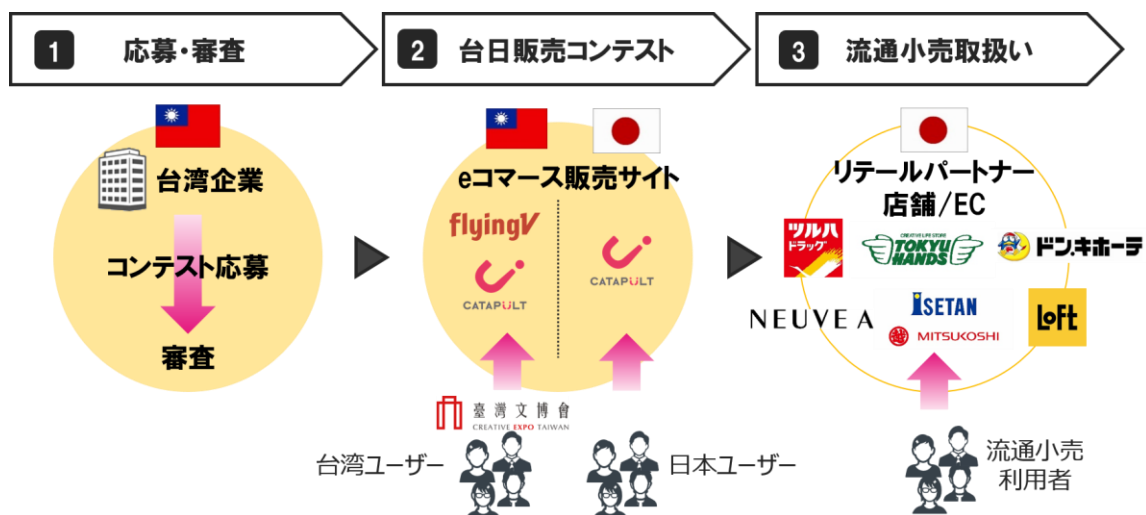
1 応募・審査

2 台日販売コンテスト

3 流通小売取扱い

台湾企業

コンテスト応募

審査

eコマース販売サイト

flyingV

CATAPULT

CATAPULT

臺灣文博會
CREATIVE EXPO TAIWAN

台湾ユーザー

日本ユーザー

リテールパートナー
店舗/EC

ツルハ
ドラッグ

CREATIVE LIFE STORE
TOKYU HANDS

ドン.キホーテ

NEUVE A

ISETAN

MITSUKOSHI

LoFt

流通小売
利用者